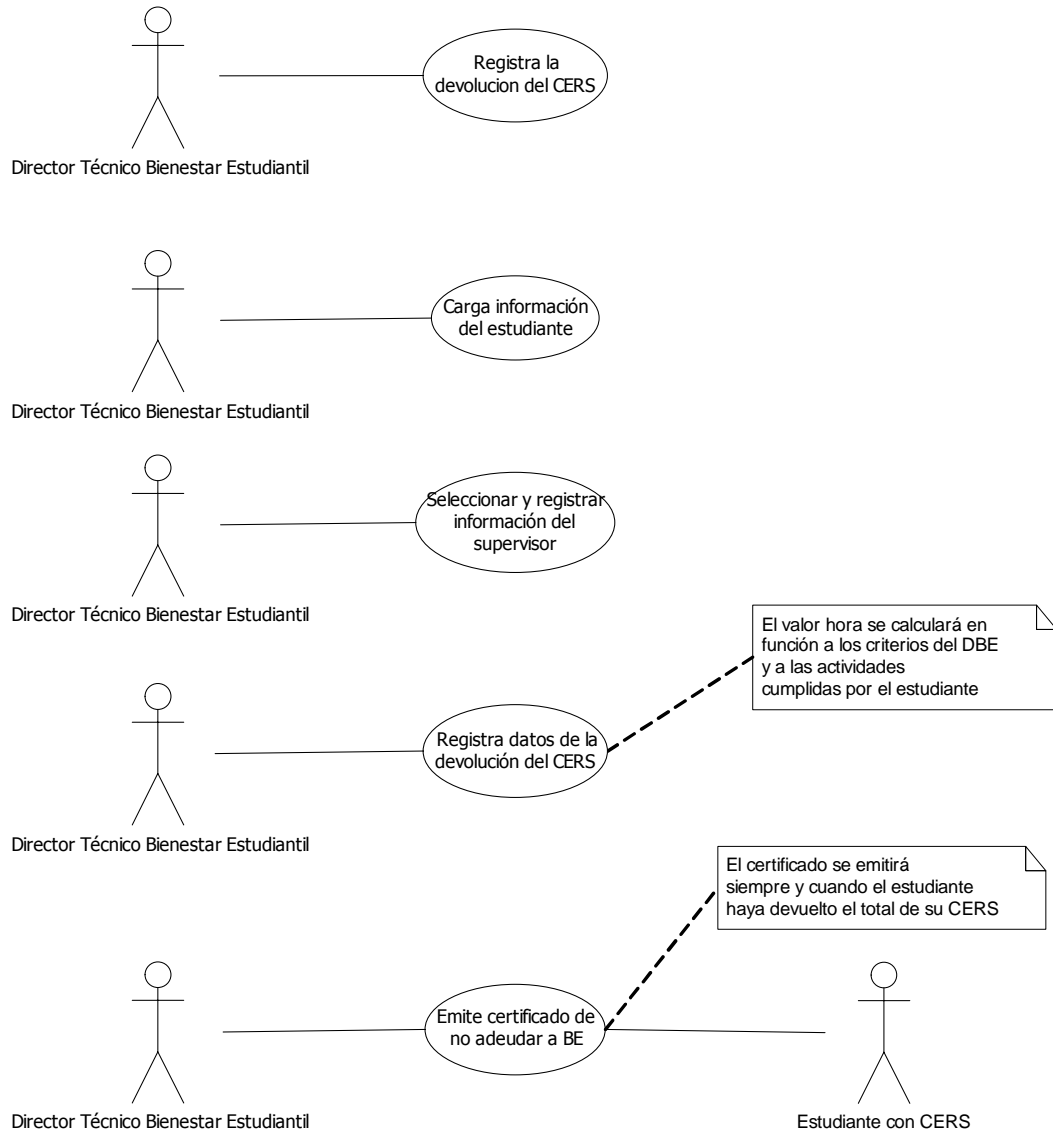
Registra la devolucion del CERS

Director Técnico Bienestar Estudiantil

Carga información del estudiante

Director Técnico Bienestar Estudiantil

Seleccionar y registrar información del supervisor

Director Técnico Bienestar Estudiantil

El valor hora se calculará en función a los criterios del DBE y a las actividades cumplidas por el estudiante

Registra datos de la devolución del CERS

Director Técnico Bienestar Estudiantil

El certificado se emitirá siempre y cuando el estudiante haya devuelto el total de su CERS

Emite certificado de no adeudar a BE

Director Técnico Bienestar Estudiantil

Estudiante con CERS